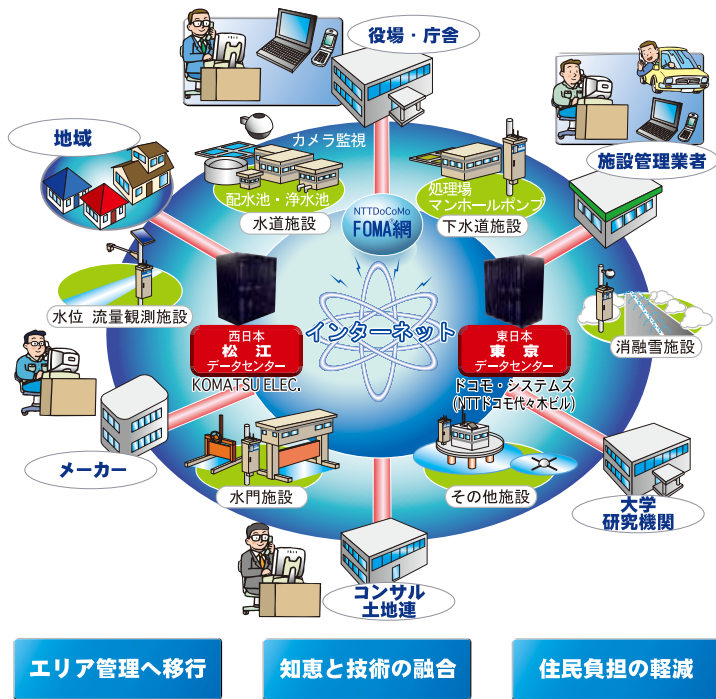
役場・庁舎

地域

カメラ監視

施設管理業者

配水池・浄水池

水道施設

NTTDoCoMo
FOMA網

処理場
マンホールポンプ

下水道施設

水位 流量観測施設

インターネット

西日本
松江
データセンター
KOMATSU ELEC.

東日本
東京
データセンター
ドコモ・システムズ
(NTTドコモ代々木ビル)

消融雪施設

メーカー

水門施設

その他施設

大学
研究機関

コンサル
土地連

エリア管理へ移行

知恵と技術の融合

住民負担の軽減